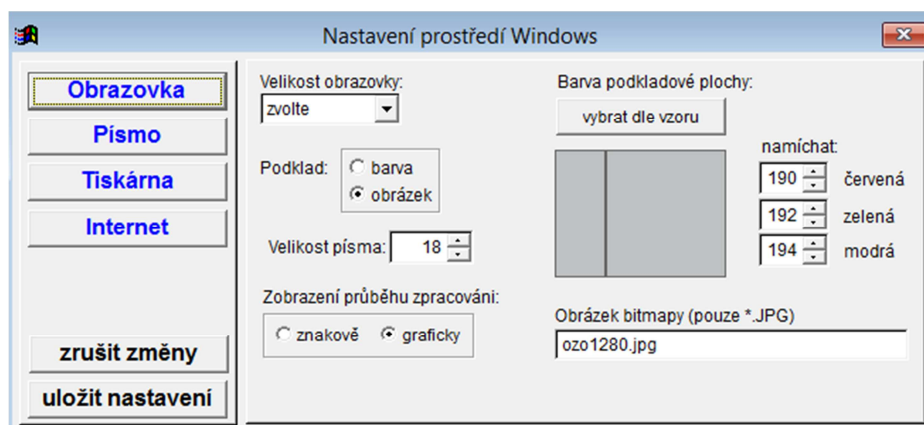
Nastavení prostředí Windows

Obrazovka
Písmo
Tiskárna
Internet

zrušit změny
uložit nastavení

Velikost obrazovky:
zvolte

Podklad:
barva
obrázek

Velikost písma: 18

Zobrazení průběhu zpracování:
znakově
graficky

Barva podkladové plochy:
vybrat dle vzoru

namíchat:
190 červená
192 zelená
194 modrá

Obrázek bitmapy (pouze *.JPG)
ozo1280.jpg